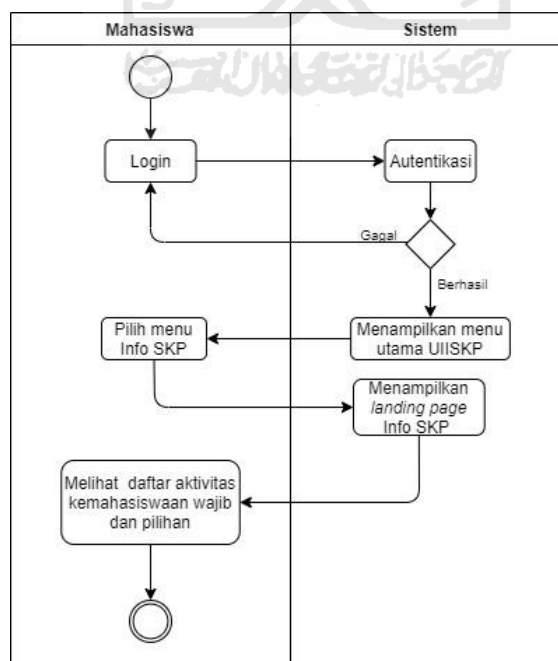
Mahasiswa

Sistem

Login

Autentikasi

Gagal

Berhasil

Pilih menu Info SKP

Menampilkan menu utama UIISKP

Menampilkan *landing page* Info SKP

Melihat daftar aktivitas kemahasiswaan wajib dan pilihan